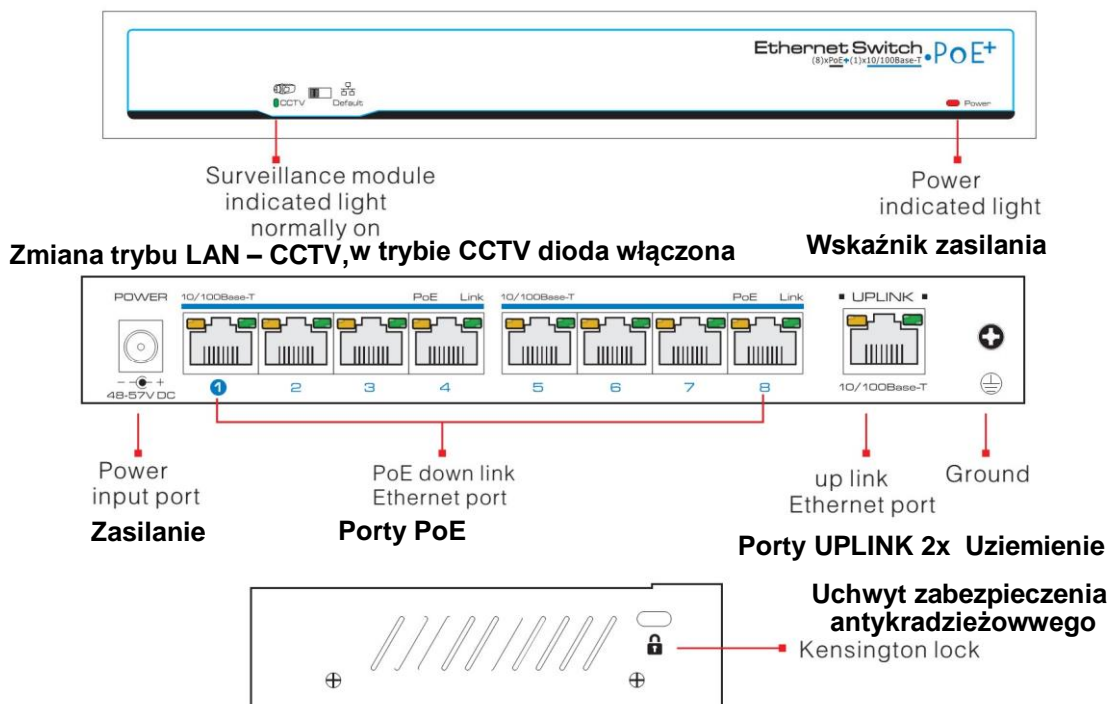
Ethernet Switch PoE+
(8)xPoE+(1)x10/100Base-T

CCTV Default

Power

Surveillance module indicated light normally on

Power indicated light

Zmiana trybu LAN – CCTV, w trybie CCTV dioda włączona

Wskaźnik zasilania

POWER 10/100Base-T PoE Link 10/100Base-T PoE Link ▪ UPLINK ▪

48-57V DC 1 2 3 4 5 6 7 8 10/100Base-T

Power input port

PoE down link Ethernet port

up link Ethernet port

Ground

Zasilanie

Porty PoE

Porty UPLINK 2x Uziemienie

Uchwyt zabezpieczenia antykradzieżowwego

Kensington lock